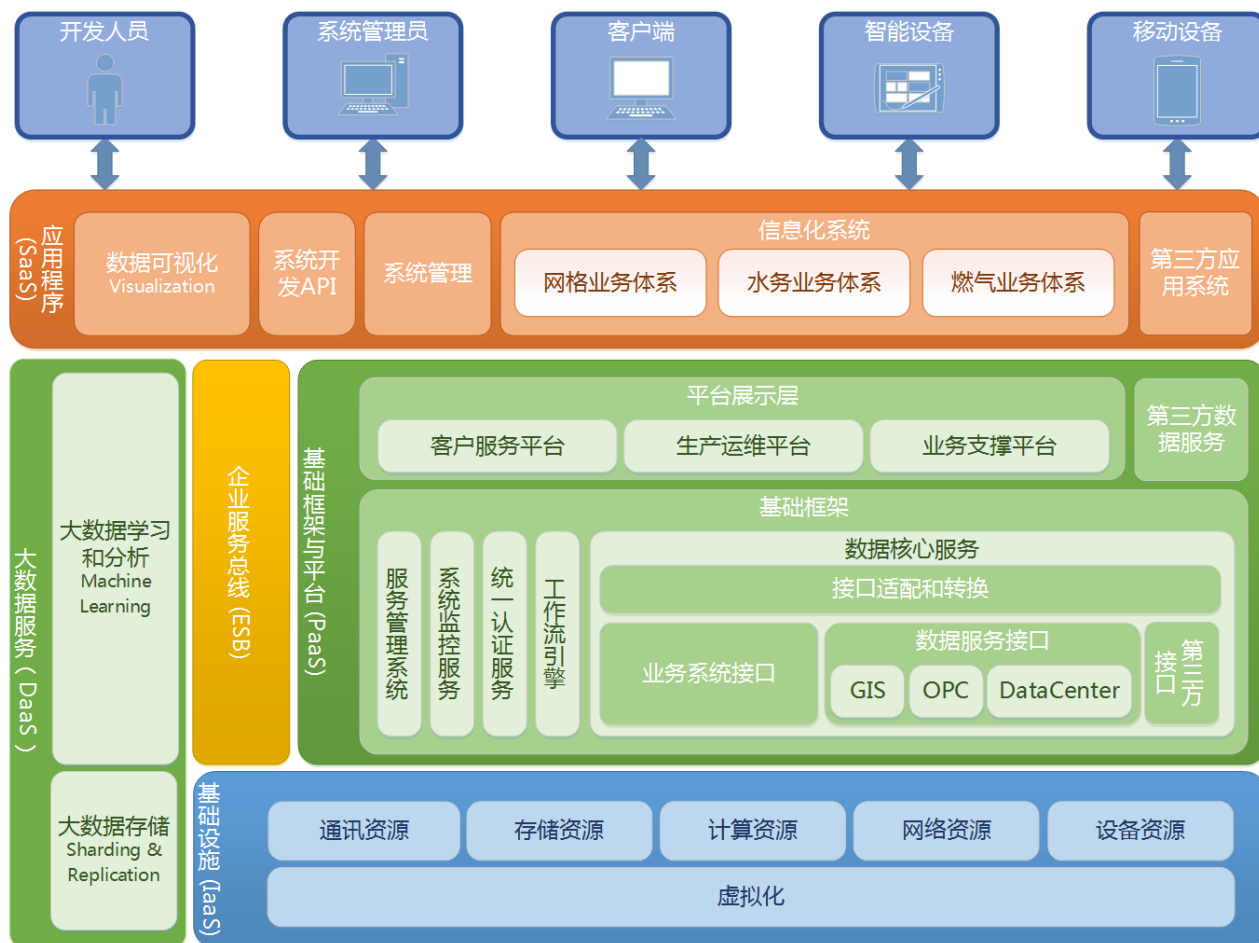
开发人员

系统管理员

客户端

智能设备

移动设备

应用程序（SaaS）

数据可视化 Visualization

系统开发API

系统管理

信息化系统

网格业务体系

水务业务体系

燃气业务体系

第三方应用系统

大数据服务（DaaS）

大数据学习和分析 Machine Learning

大数据存储 Sharding & Replication

企业服务总线（ESB）

基础框架与平台（PaaS）

平台展示层

客户服务平台

生产运维平台

业务支撑平台

第三方数据服务

基础框架

服务管理系统

系统监控服务

统一认证服务

工作流引擎

数据核心服务

接口适配和转换

业务系统接口

数据服务接口

GIS

OPC

DataCenter

第三方接口

基础设施（IaaS）

通讯资源

存储资源

计算资源

网络资源

设备资源

虚拟化